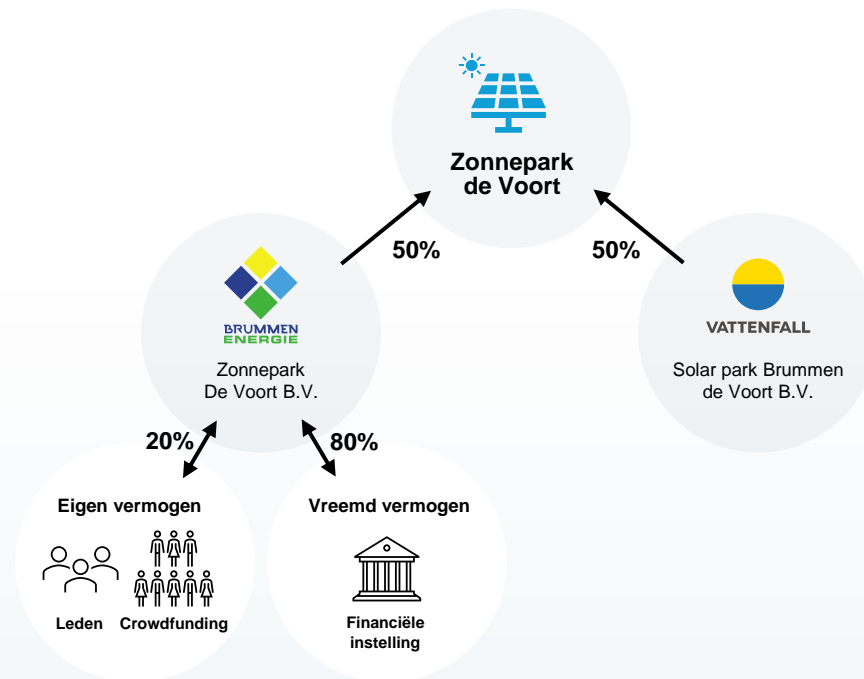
Zonnepark
de Voort

50%

50%

BRUMMEN
ENERGIE

Zonnepark
De Voort B.V.

VATTENFALL

Solar park Brummen
de Voort B.V.

20%

80%

Eigen vermogen

Leden

Crowdfunding

Vreemd vermogen

Financiële
instelling